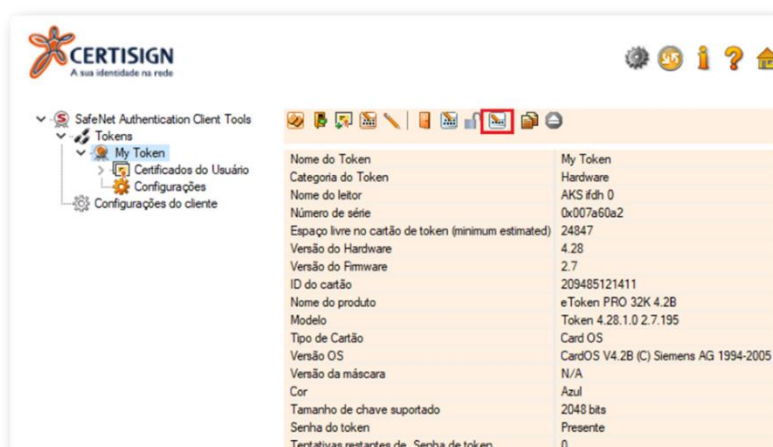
CERTISIGN
A sua identidade na rede

SafeNet Authentication Client Tools
Tokens
My Token
Certificados do Usuário
Configurações
Configurações do cliente

| | |
|---|---|
| Nome do Token | My Token |
| Categoria do Token | Hardware |
| Nome do leitor | AKS ifdh 0 |
| Número de série | 0x007a60a2 |
| Espaço livre no cartão de token (minimum estimated) | 24847 |
| Versão do Hardware | 4.28 |
| Versão do Firmware | 2.7 |
| ID do cartão | 209485121411 |
| Nome do produto | eToken PRO 32K 4.2B |
| Modelo | Token 4.28.1.0 2.7.195 |
| Tipo de Cartão | Card OS |
| Versão OS | CardOS V4.2B (C) Siemens AG 1994-2005 |
| Versão da máscara | N/A |
| Cor | Azul |
| Tamanho de chave suportado | 2048 bits |
| Senha do token | Presente |
| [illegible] | 0 |